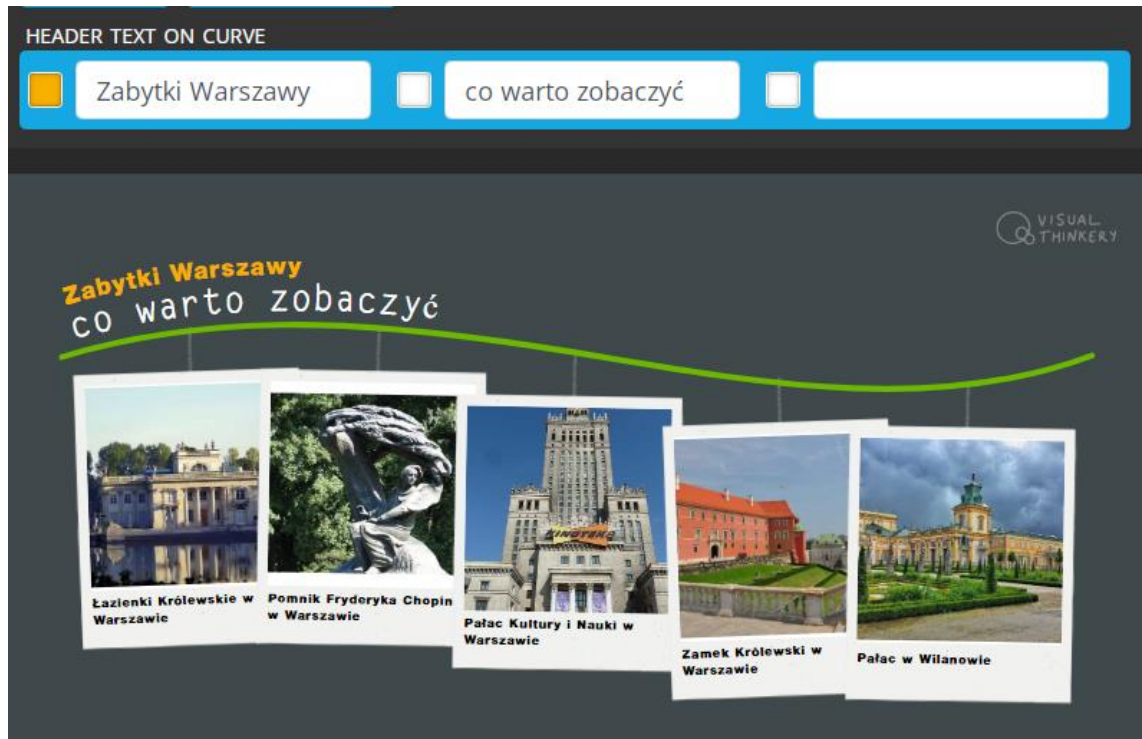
HEADER TEXT ON CURVE

Zabytki Warszawy

co warto zobaczyć

VISUAL THINKERY

Zabytki Warszawy
co warto zobaczyć

Łazienki Królewskie w Warszawie

Pomnik Fryderyka Chopin w Warszawie

Pałac Kultury i Nauki w Warszawie

Zamek Królewski w Warszawie

Pałac w Wilanowie